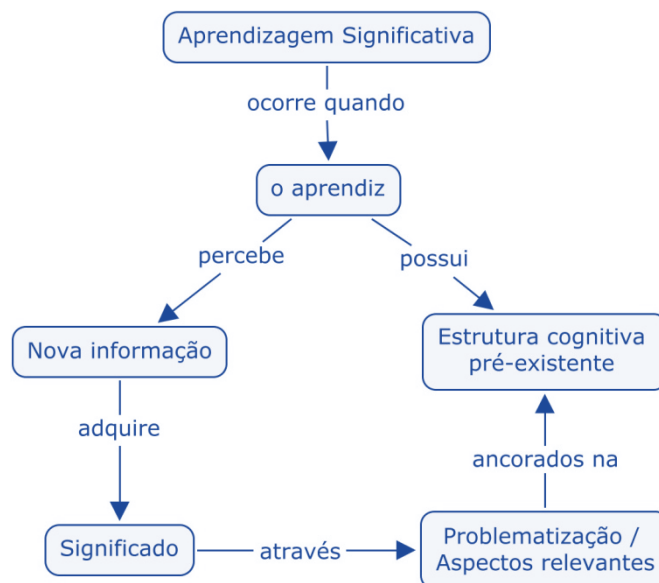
Aprendizagem Significativa

ocorre quando

o aprendiz

percebe

possui

Nova informação

Estrutura cognitiva pré-existente

adquire

ancorados na

Significado

através

Problematização / Aspectos relevantes